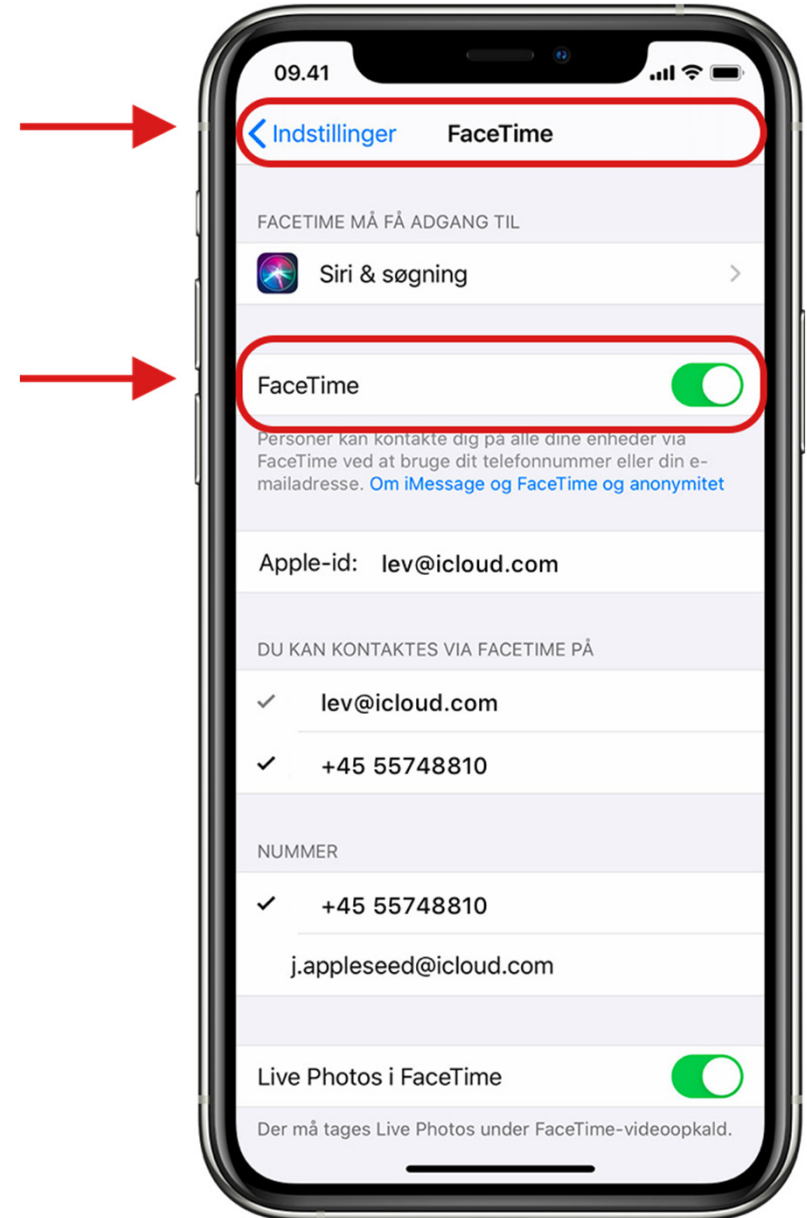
09.41

Indstillinger FaceTime

FACETIME MÅ FÅ ADGANG TIL

Siri & søgning

FaceTime

Personer kan kontakte dig på alle dine enheder via FaceTime ved at bruge dit telefonnummer eller din e-mailadresse. Om iMessage og FaceTime og anonymitet

Apple-id: lev@icloud.com

DU KAN KONTAKTES VIA FACETIME PÅ

✓ lev@icloud.com

✓ +45 55748810

NUMMER

✓ +45 55748810

j.appleseed@icloud.com

Live Photos i FaceTime

Der må tages Live Photos under FaceTime-videoopkald.